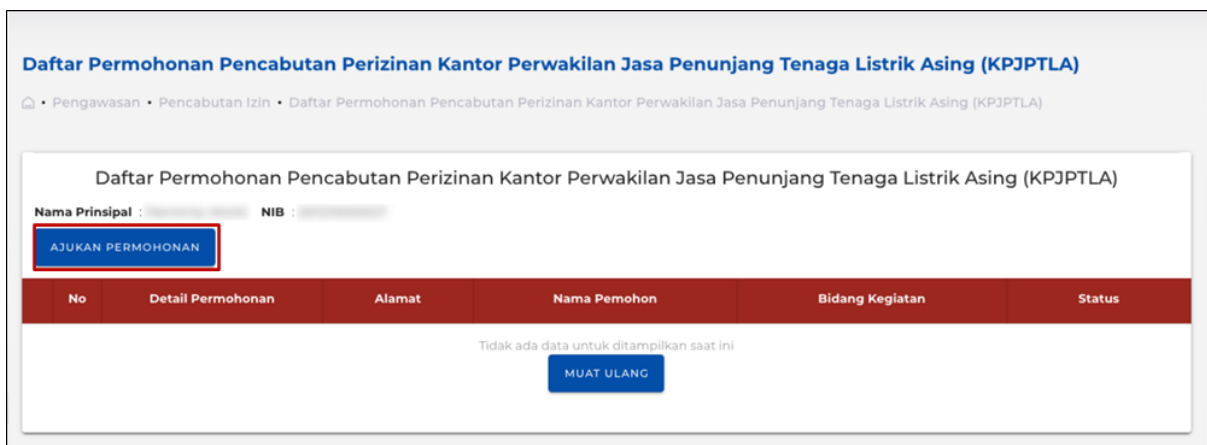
Daftar Permohonan Pencabutan Perizinan Kantor Perwakilan Jasa Penunjang Tenaga Listrik Asing (KPJPTLA)

• Pengawasan • Pencabutan Izin • Daftar Permohonan Pencabutan Perizinan Kantor Perwakilan Jasa Penunjang Tenaga Listrik Asing (KPJPTLA)

Daftar Permohonan Pencabutan Perizinan Kantor Perwakilan Jasa Penunjang Tenaga Listrik Asing (KPJPTLA)

Nama Prinsipal : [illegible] NIB : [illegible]

AJUKAN PERMOHONAN

| No | Detail Permohonan | Alamat | Nama Pemohon | Bidang Kegiatan | Status |
|---|---|---|---|---|---|

Tidak ada data untuk ditampilkan saat ini

MUAT ULANG